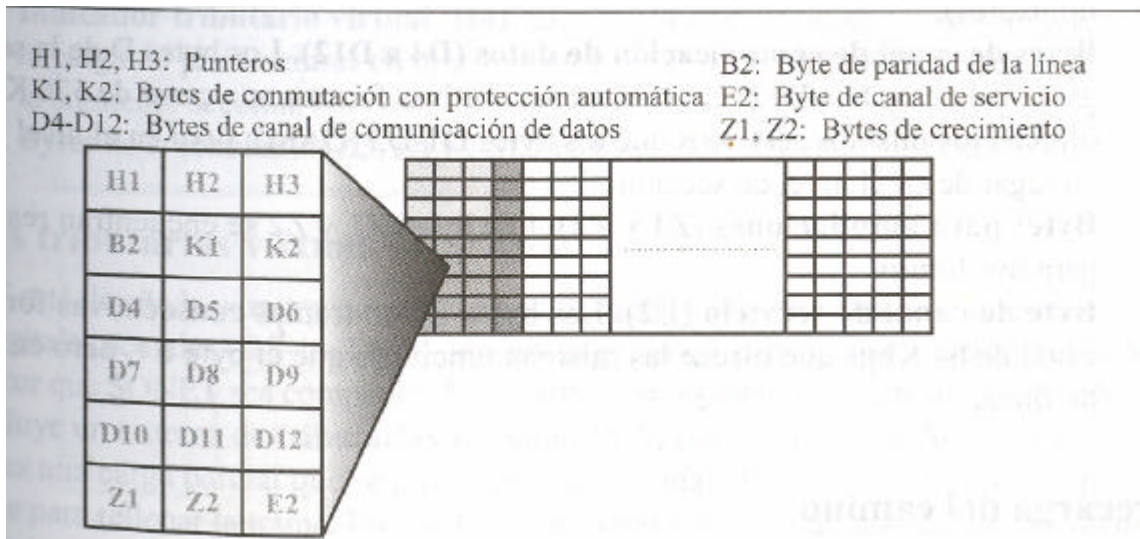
H1, H2, H3: Punteros
K1, K2: Bytes de conmutación con protección automática
D4-D12: Bytes de canal de comunicación de datos

B2: Byte de paridad de la línea
E2: Byte de canal de servicio
Z1, Z2: Bytes de crecimiento

| H1 | H2 | H3 |
|---|---|---|
| B2 | K1 | K2 |
| D4 | D5 | D6 |
| D7 | D8 | D9 |
| D10 | D11 | D12 |
| Z1 | Z2 | E2 |